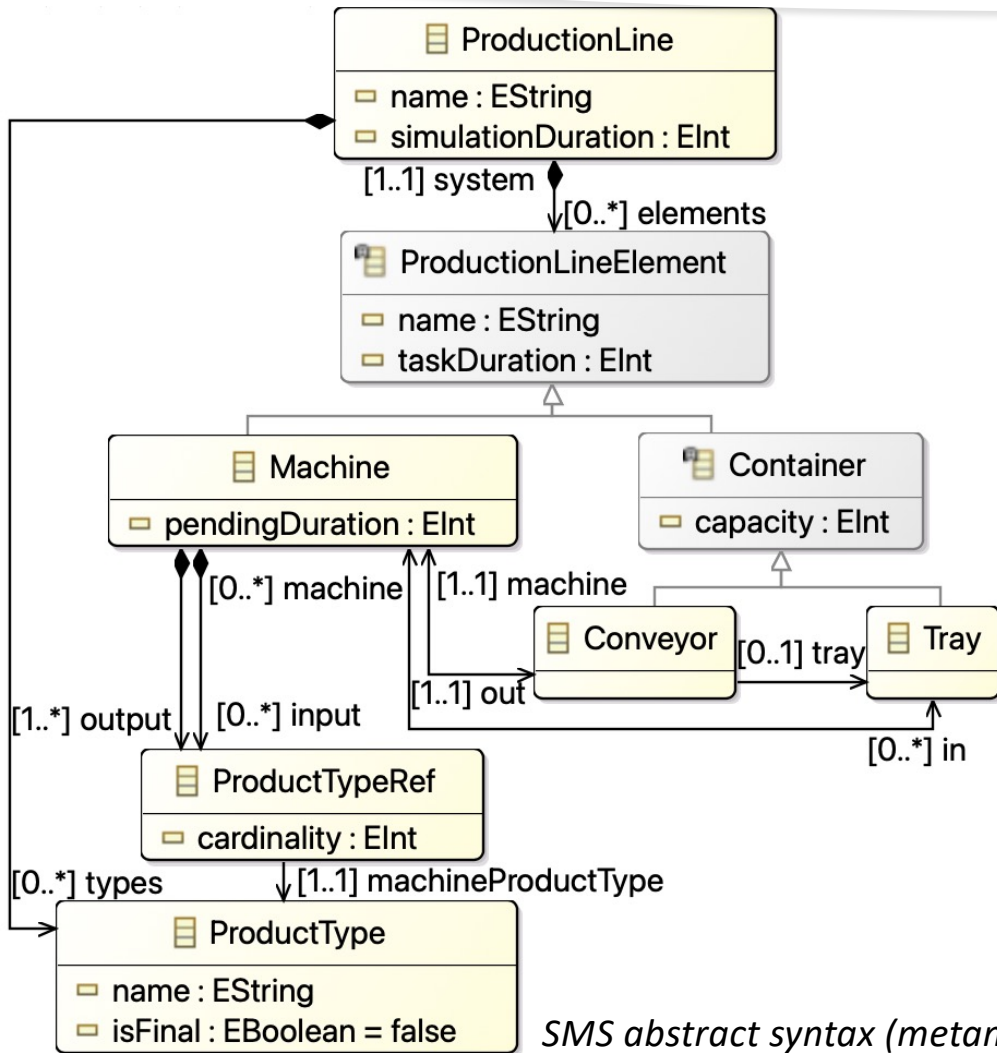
ProductionLine
name : EString
simulationDuration : EInt

[1..1] system
[0..*] elements

ProductionLineElement
name : EString
taskDuration : EInt

Machine
pendingDuration : EInt

Container
capacity : EInt

[0..*] machine
[1..1] machine

Conveyor
[0..1] tray
Tray

[1..1] out
[1..*] output
[0..*] input
[0..*] in

ProductTypeRef
cardinality : EInt

[0..*] types
[1..1] machineProductType

ProductType
name : EString
isFinal : EBoolean = false

SMS abstract syntax (metam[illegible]